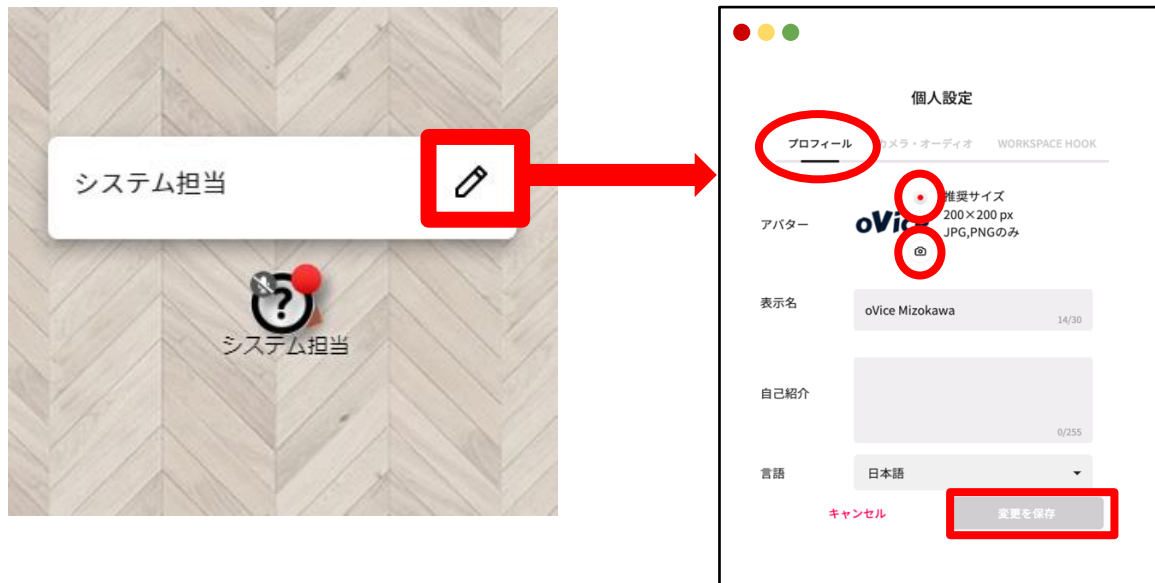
システム担当

システム担当

個人設定

プロフィール

カメラ・オーディオ

WORKSPACE HOOK

アバター

oVice

推奨サイズ
200×200 px
JPG,PNGのみ

表示名

oVice Mizokawa

14/30

自己紹介

0/255

言語

日本語

キャンセル

変更を保存